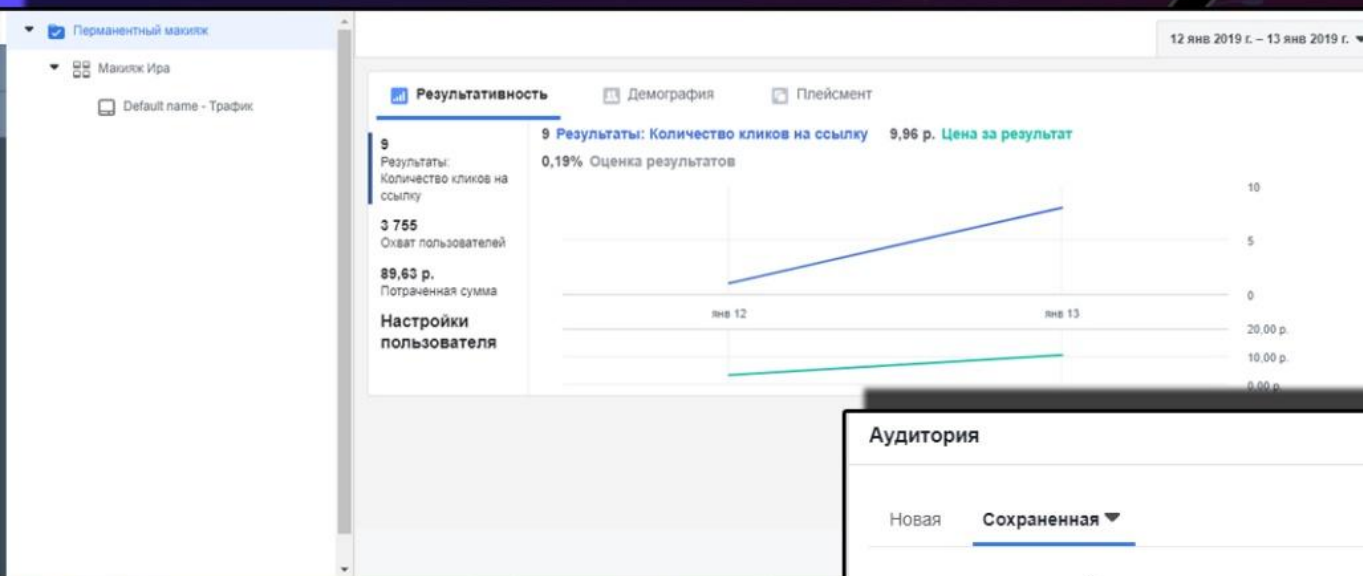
Перманентный макияж

Макияж Ира

Default name - Трафик

12 янв 2019 г. – 13 янв 2019 г.

Результативность

Демография

Плейсмент

9
Результаты: Количество кликов на ссылку

3 755
Охват пользователей

89,63 р.
Потраченная сумма

Настройки пользователя

9 Результаты: Количество кликов на ссылку 9,96 р. Цена за результат

0,19% Оценка результатов

10

5

0

янв 12

янв 13

20,00 р.

10,00 р.

0,00 р.

Аудитория

Новая

Сохраненная